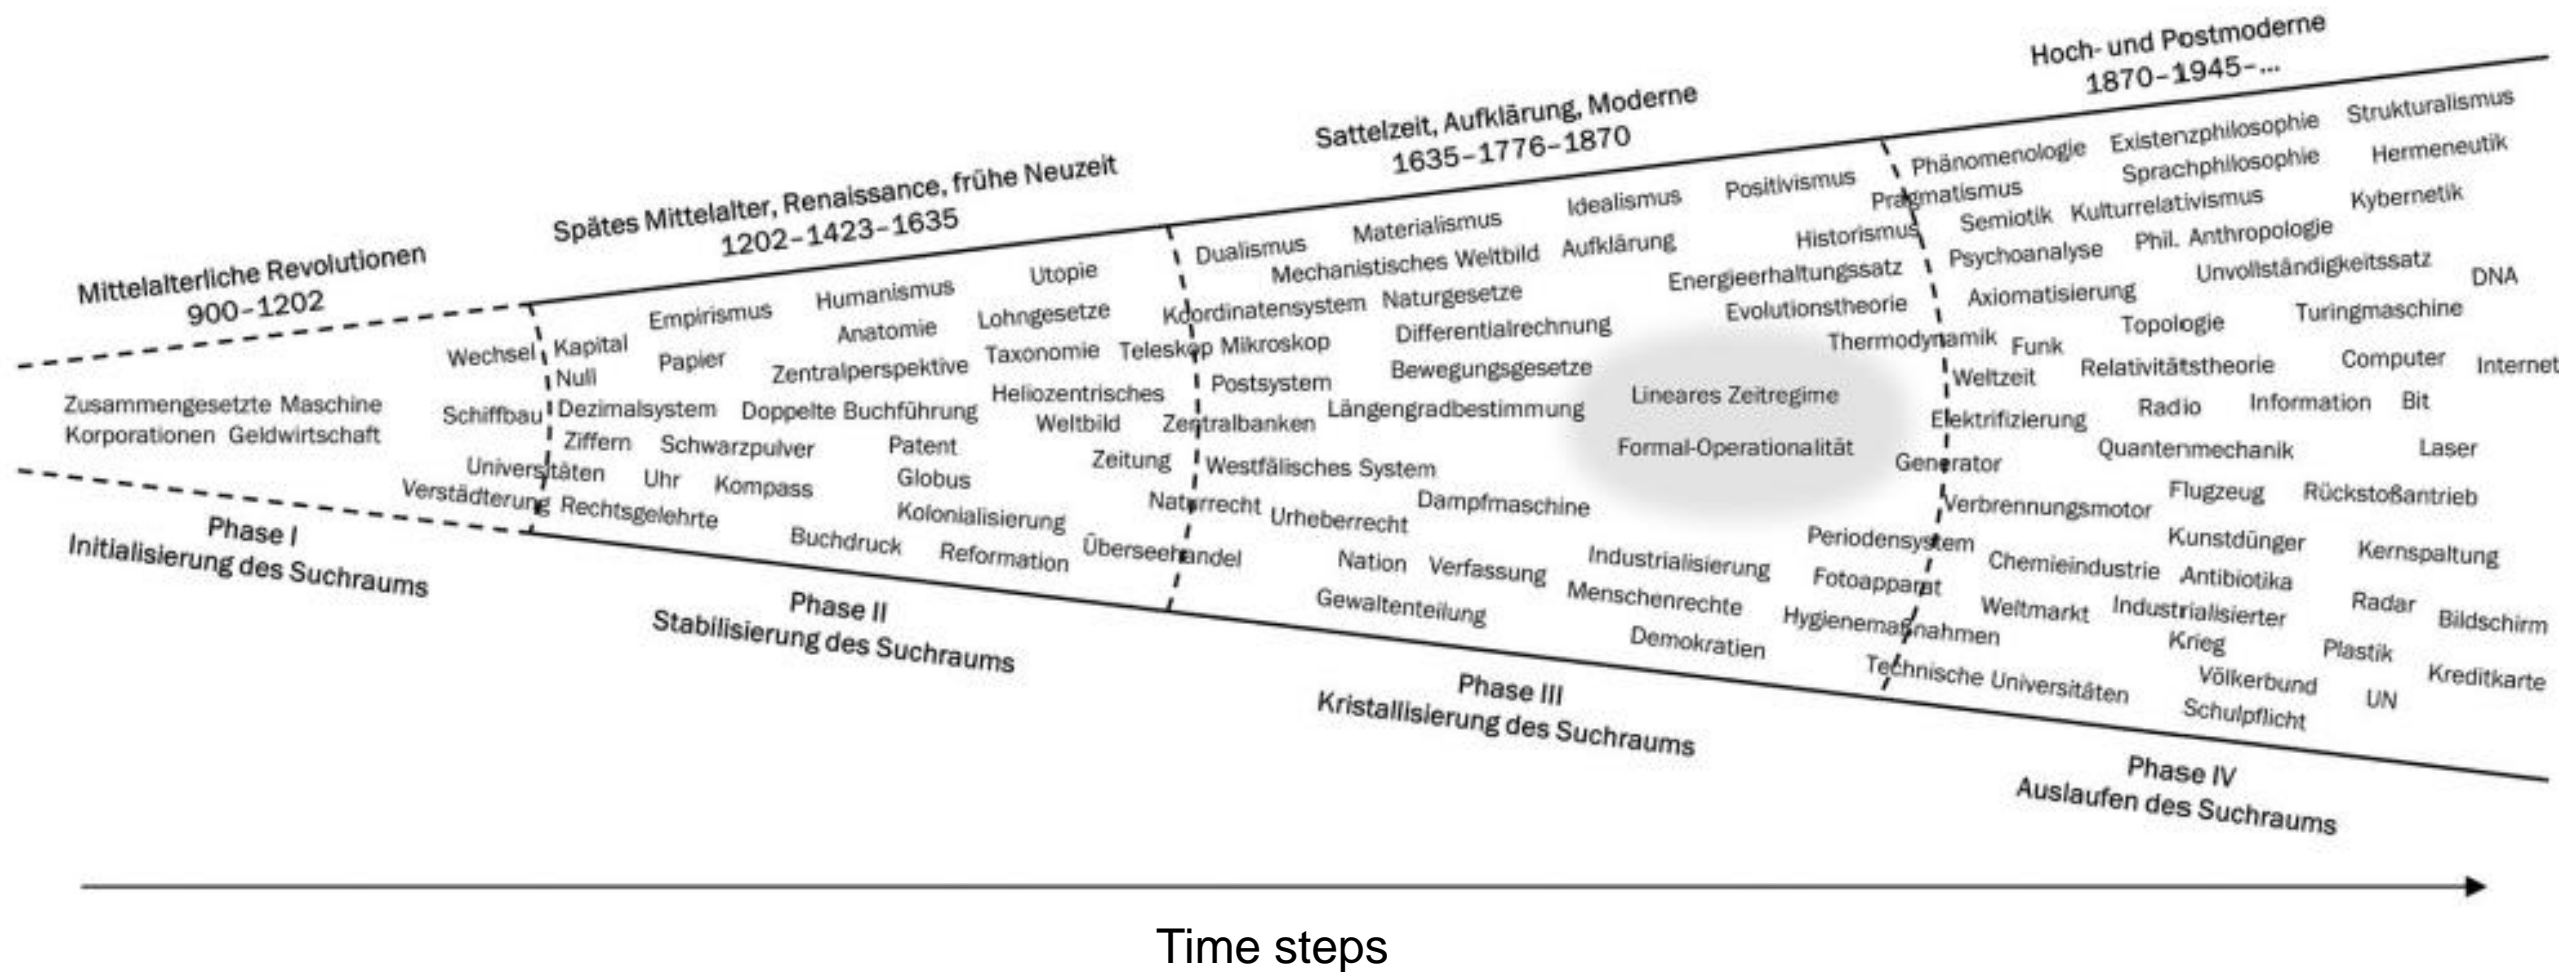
Hoch- und Postmoderne
1870–1945–...

Sattelzeit, Aufklärung, Moderne
1635–1776–1870

Spätes Mittelalter, Renaissance, frühe Neuzeit
1202–1423–1635

Mittelalterliche Revolutionen
900–1202

Zusammengesetzte Maschine
Korporationen Geldwirtschaft

Wechsel
Schiffbau
Universitäten
Verstädterung

Phase I
Initialisierung des Suchraums

Kapital
Null
Dezimalsystem
Ziffern
Empirismus
Papier
Humanismus
Anatomie
Zentralperspektive
Doppelte Buchführung
Schwarzpulver
Uhr
Kompass
Rechtsgelehrte
Utopie
Lohngesetze
Taxonomie
Heliozentrisches Weltbild
Patent
Globus
Kolonialisierung
Buchdruck
Reformation
Zeitung
Teleskop

Phase II
Stabilisierung des Suchraums

Dualismus
Materialismus
Mechanistisches Weltbild
Idealismus
Aufklärung
Positivismus
Historismus
Energieerhaltungssatz
Evolutionstheorie
Thermodynamik
Koordinatensystem
Naturgesetze
Differentialrechnung
Mikroskop
Postsystem
Bewegungsgesetze
Längengradbestimmung
Zentralbanken
Westfälisches System
Naturrecht
Urheberrecht
Dampfmaschine
Überseehandel
Nation
Verfassung
Gewaltenteilung
Industrialisierung
Menschenrechte
Demokratien
Lineares Zeitregime
Formal-Operationalität

Phase III
Kristallisierung des Suchraums

Phänomenologie
Pragmatismus
Semiotik
Psychoanalyse
Axiomatisierung
Existenzphilosophie
Sprachphilosophie
Kulturrelativismus
Phil. Anthropologie
Unvollständigkeitssatz
Topologie
Strukturalismus
Hermeneutik
Kybernetik
Turingmaschine
DNA
Funk
Weltzeit
Elektrifizierung
Generator
Relativitätstheorie
Radio
Quantenmechanik
Computer
Information
Bit
Internet
Laser
Verbrennungsmotor
Flugzeug
Rückstoßantrieb
Periodensystem
Fotoapparat
Hygienemaßnahmen
Technische Universitäten
Chemieindustrie
Weltmarkt
Kunstdünger
Antibiotika
Industrialisierter Krieg
Völkerbund
Schulpflicht
Kernspaltung
Radar
Plastik
UN
Bildschirm
Kreditkarte

Phase IV
Auslaufen des Suchraums

Time steps